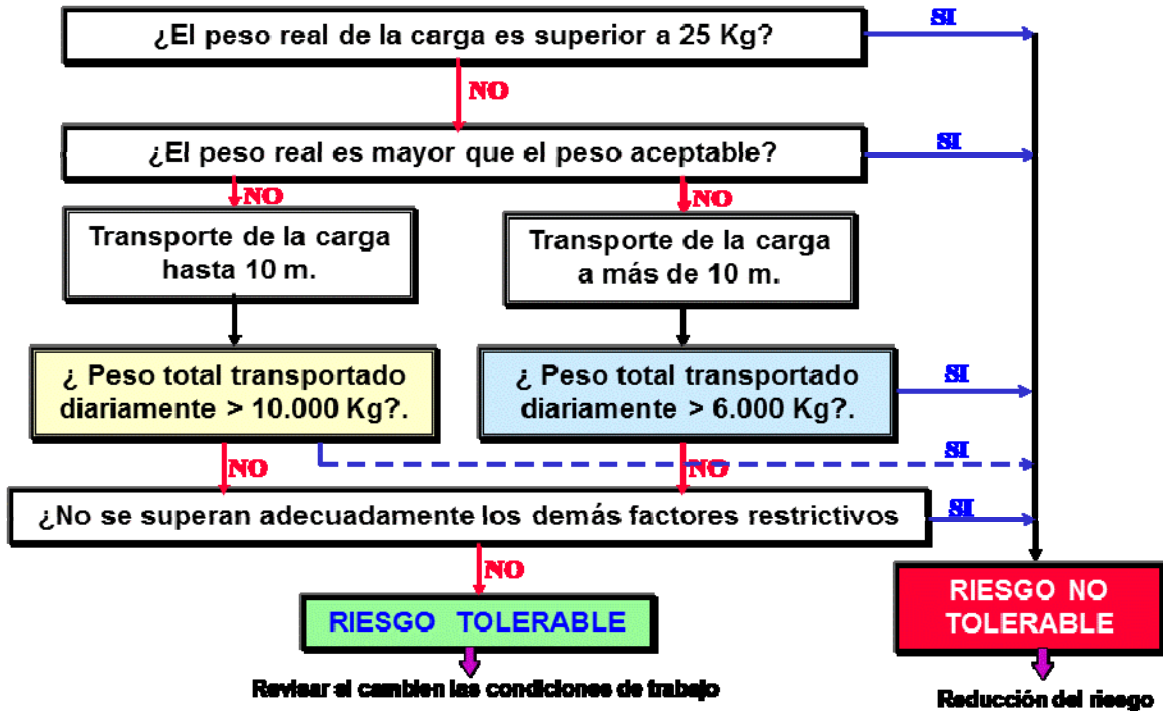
¿El peso real de la carga es superior a 25 Kg?

SI

NO

¿El peso real es mayor que el peso aceptable?

SI

NO

NO

Transporte de la carga hasta 10 m.

Transporte de la carga a más de 10 m.

¿ Peso total transportado diariamente > 10.000 Kg?.

¿ Peso total transportado diariamente > 6.000 Kg?.

SI

SI

NO

NO

¿No se superan adecuadamente los demás factores restrictivos

SI

NO

RIESGO TOLERABLE

RIESGO NO TOLERABLE

Revisar si cambian las condiciones de trabajo

Reducción del riesgo